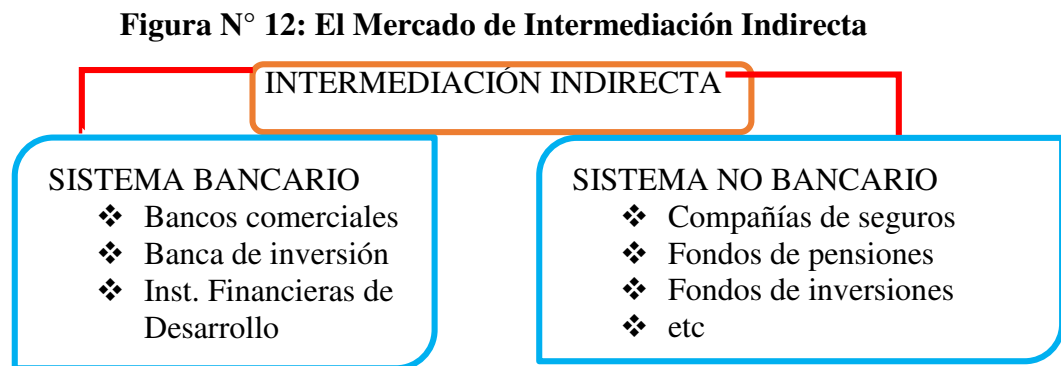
Figura N° 12: El Mercado de Intermediación Indirecta

INTERMEDIACIÓN INDIRECTA

SISTEMA BANCARIO
❖ Bancos comerciales
❖ Banca de inversión
❖ Inst. Financieras de Desarrollo

SISTEMA NO BANCARIO
❖ Compañías de seguros
❖ Fondos de pensiones
❖ Fondos de inversiones
❖ etc